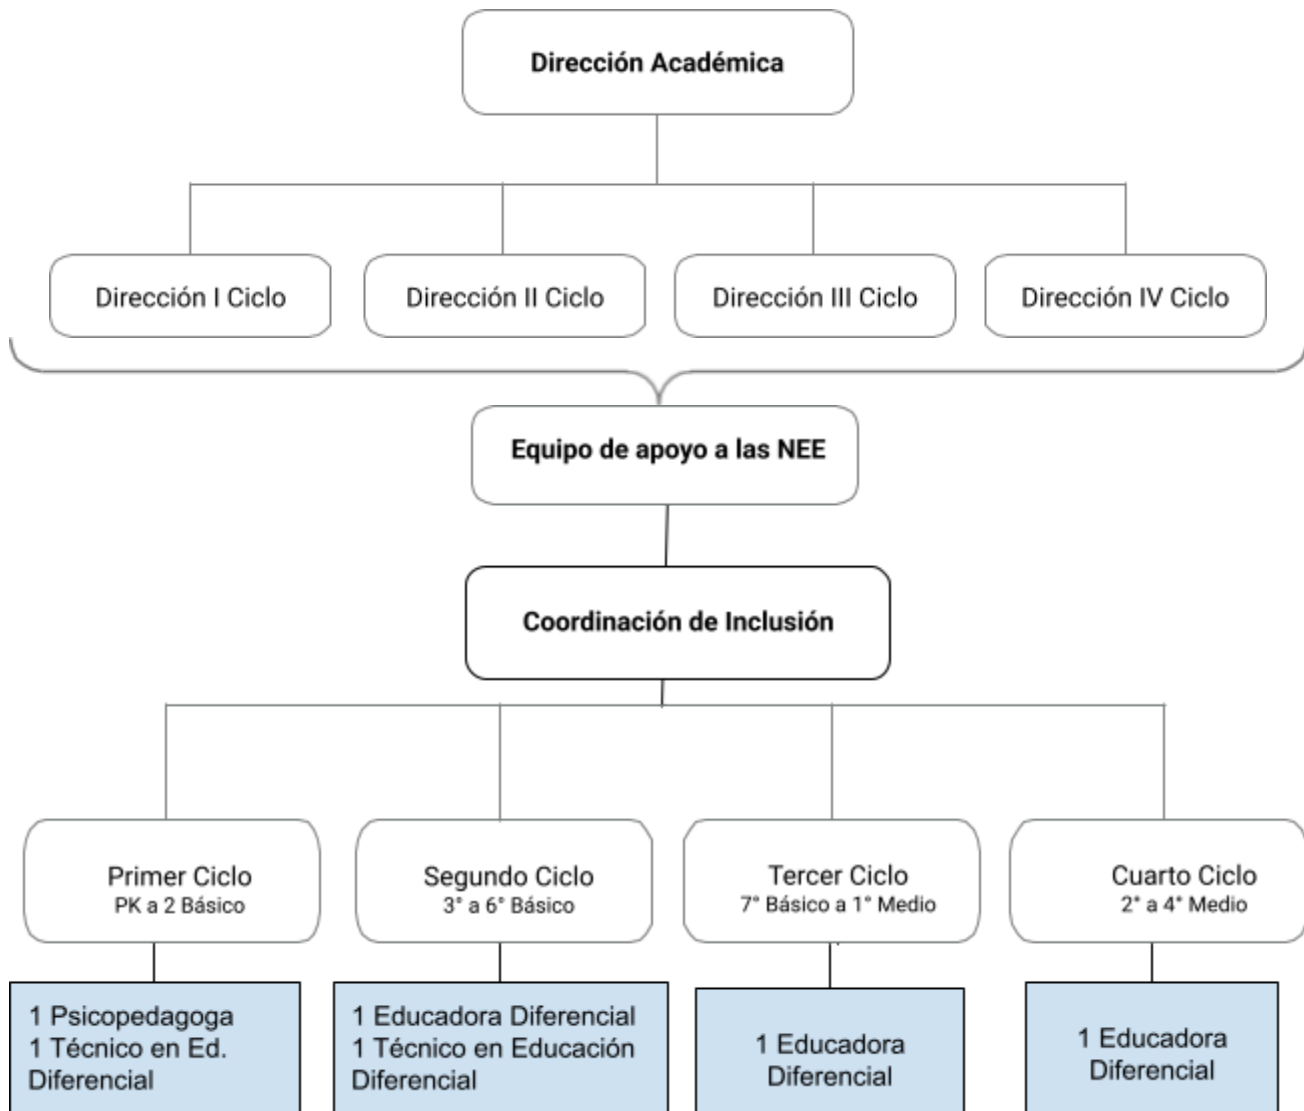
Dirección Académica

Dirección I Ciclo

Dirección II Ciclo

Dirección III Ciclo

Dirección IV Ciclo

Equipo de apoyo a las NEE

Coordinación de Inclusión

Primer Ciclo
PK a 2 Básico

Segundo Ciclo
3° a 6° Básico

Tercer Ciclo
7° Básico a 1° Medio

Cuarto Ciclo
2° a 4° Medio

1 Psicopedagoga
1 Técnico en Ed. Diferencial

1 Educadora Diferencial
1 Técnico en Educación Diferencial

1 Educadora Diferencial

1 Educadora Diferencial